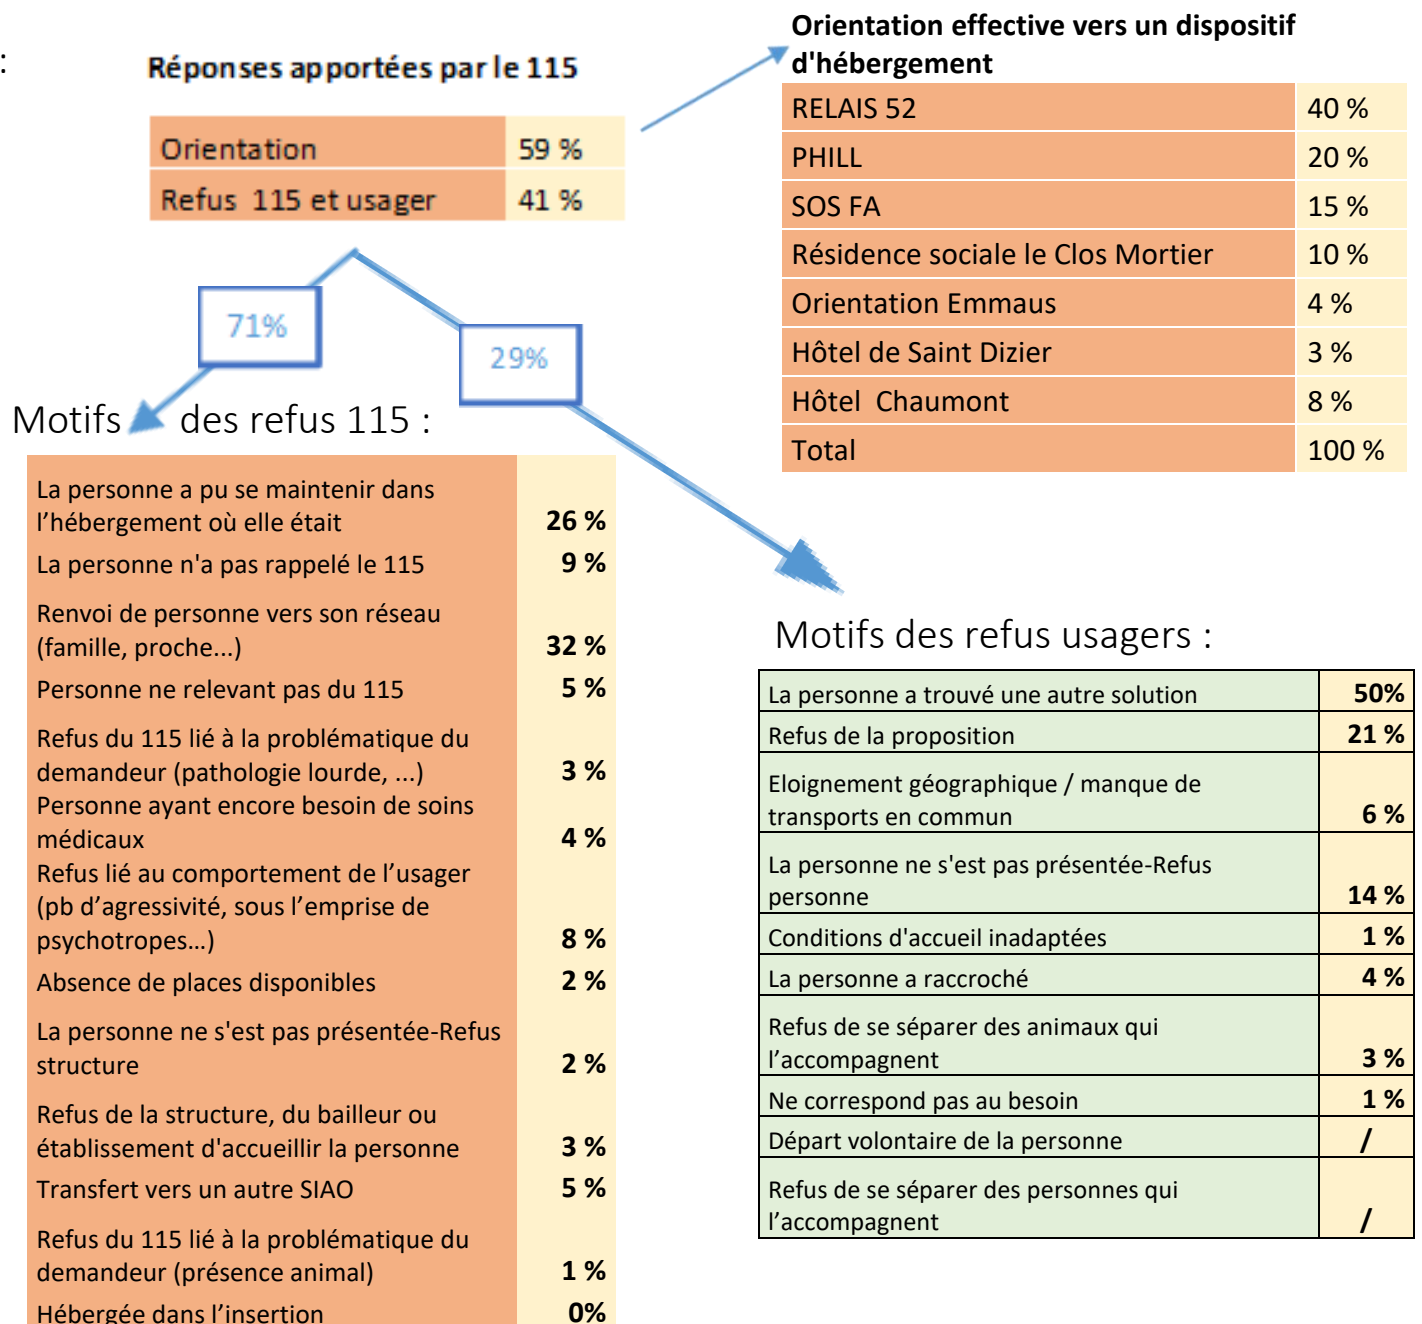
:

Réponses apportées par le 115

| Orientation | 59 % |
|---|---|
| Refus 115 et usager | 41 % |

Orientation effective vers un dispositif d'hébergement

| RELAIS 52 | 40 % |
|---|---|
| PHILL | 20 % |
| SOS FA | 15 % |
| Résidence sociale le Clos Mortier | 10 % |
| Orientation Emmaus | 4 % |
| Hôtel de Saint Dizier | 3 % |
| Hôtel Chaumont | 8 % |
| Total | 100 % |

71%

29%

Motifs des refus 115 :

| La personne a pu se maintenir dans l'hébergement où elle était | 26 % |
|---|---|
| La personne n'a pas rappelé le 115 | 9 % |
| Renvoi de personne vers son réseau (famille, proche...) | 32 % |
| Personne ne relevant pas du 115 | 5 % |
| Refus du 115 lié à la problématique du demandeur (pathologie lourde, ...) | 3 % |
| Personne ayant encore besoin de soins médicaux | 4 % |
| Refus lié au comportement de l'usager (pb d'agressivité, sous l'emprise de psychotropes...) | 8 % |
| Absence de places disponibles | 2 % |
| La personne ne s'est pas présentée-Refus structure | 2 % |
| Refus de la structure, du bailleur ou établissement d'accueillir la personne | 3 % |
| Transfert vers un autre SIAO | 5 % |
| Refus du 115 lié à la problématique du demandeur (présence animal) | 1 % |
| Hébergée dans l'insertion | 0% |

Motifs des refus usagers :

| La personne a trouvé une autre solution | 50% |
|---|---|
| Refus de la proposition | 21 % |
| Eloignement géographique / manque de transports en commun | 6 % |
| La personne ne s'est pas présentée-Refus personne | 14 % |
| Conditions d'accueil inadaptées | 1 % |
| La personne a raccroché | 4 % |
| Refus de se séparer des animaux qui l'accompagnent | 3 % |
| Ne correspond pas au besoin | 1 % |
| Départ volontaire de la personne | / |
| Refus de se séparer des personnes qui l'accompagnent | / |